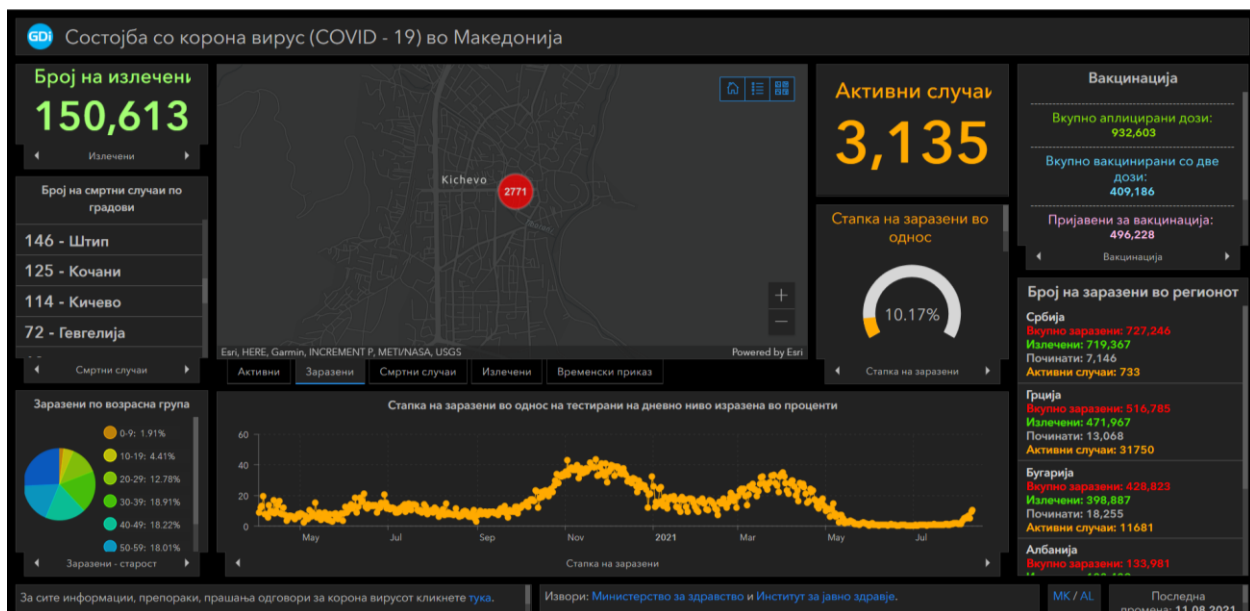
GDi Состојба со корона вирус (COVID - 19) во Македонија

Број на излечени
150,613
Излечени

Број на смртни случаи по градови
146 - Штип
125 - Кочани
114 - Кичево
72 - Гевгелија
Смртни случаи

Kichevo
2771
Esri, HERE, Garmin, INCREMENT P, METI/NASA, USGS
Powered by Esri

Активни
Заразени
Смртни случаи
Излечени
Временски приказ

Активни случаи
3,135

Стапка на заразени во однос
10.17%
Стапка на заразени

Вакцинација
Вкупно аплицирани дози:
932,603
Вкупно вакцинирани со две дози:
409,186
Пријавени за вакцинација:
496,228
Вакцинација

Број на заразени во регионот
Србија
Вкупно заразени: 727,246
Излечени: 719,367
Починати: 7,146
Активни случаи: 733
Грција
Вкупно заразени: 516,785
Излечени: 471,967
Починати: 13,068
Активни случаи: 31750
Бугарија
Вкупно заразени: 428,823
Излечени: 398,887
Починати: 18,255
Активни случаи: 11681
Албанија
Вкупно заразени: 133,981
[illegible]

Заразени по возрасна група
0-9: 1.91%
10-19: 4.41%
20-29: 12.78%
30-39: 18.91%
40-49: 18.22%
50-59: 18.01%
Заразени - старост

Стапка на заразени во однос на тестирани на дневно ниво изразена во проценти
60
40
20
0
May
Jul
Sep
Nov
2021
Mar
May
Jul
Стапка на заразени

За сите информации, препораки, прашања одговори за корона вирусот кликнете тука.
Извори: Министерство за здравство и Институт за јавно здравје.
MK / AL
Последна промена: 11.08.2021